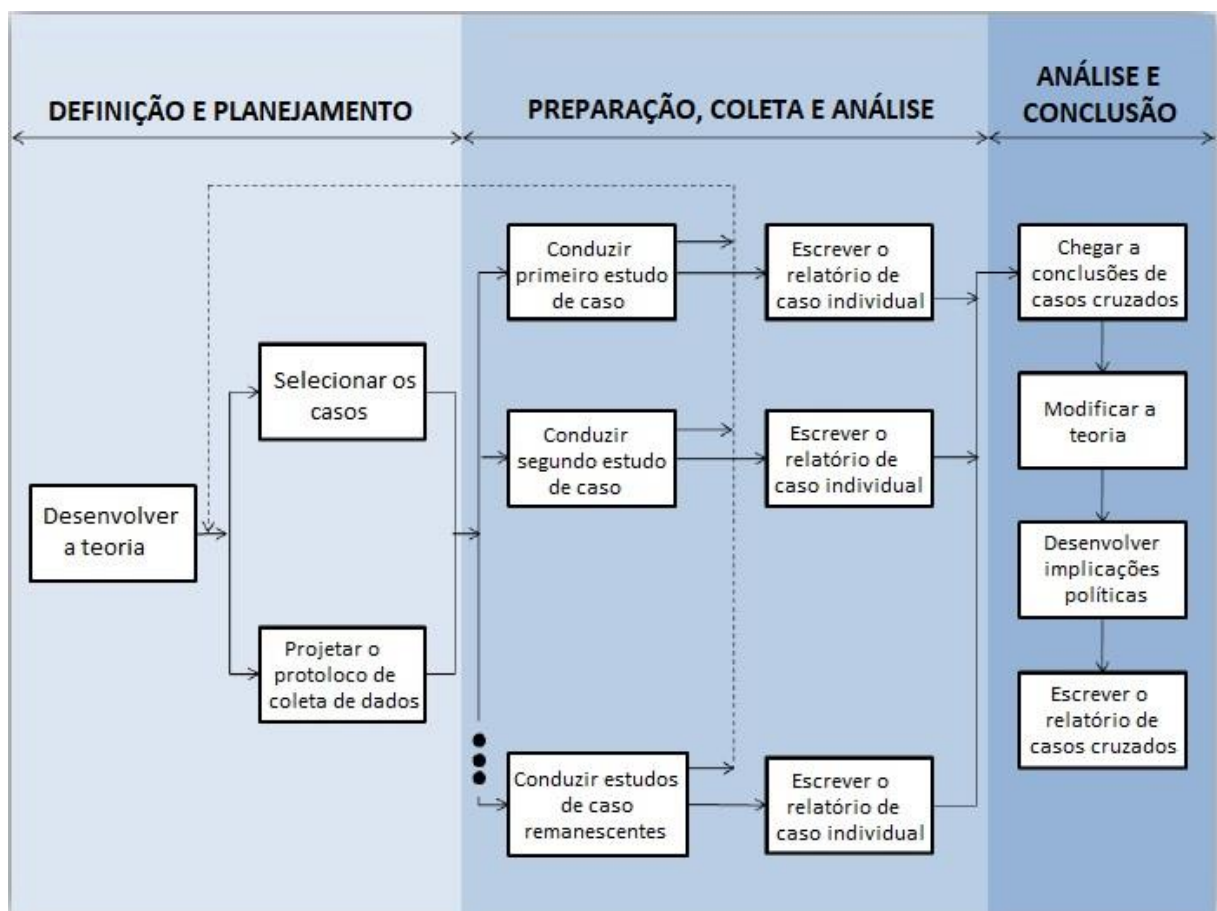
DEFINIÇÃO E PLANEJAMENTO

PREPARAÇÃO, COLETA E ANÁLISE

ANÁLISE E CONCLUSÃO

Desenvolver a teoria

Selecionar os casos

Projetar o protoloco de coleta de dados

Conduzir primeiro estudo de caso

Conduzir segundo estudo de caso

Conduzir estudos de caso remanescentes

Escrever o relatório de caso individual

Escrever o relatório de caso individual

Escrever o relatório de caso individual

Chegar a conclusões de casos cruzados

Modificar a teoria

Desenvolver implicações políticas

Escrever o relatório de casos cruzados